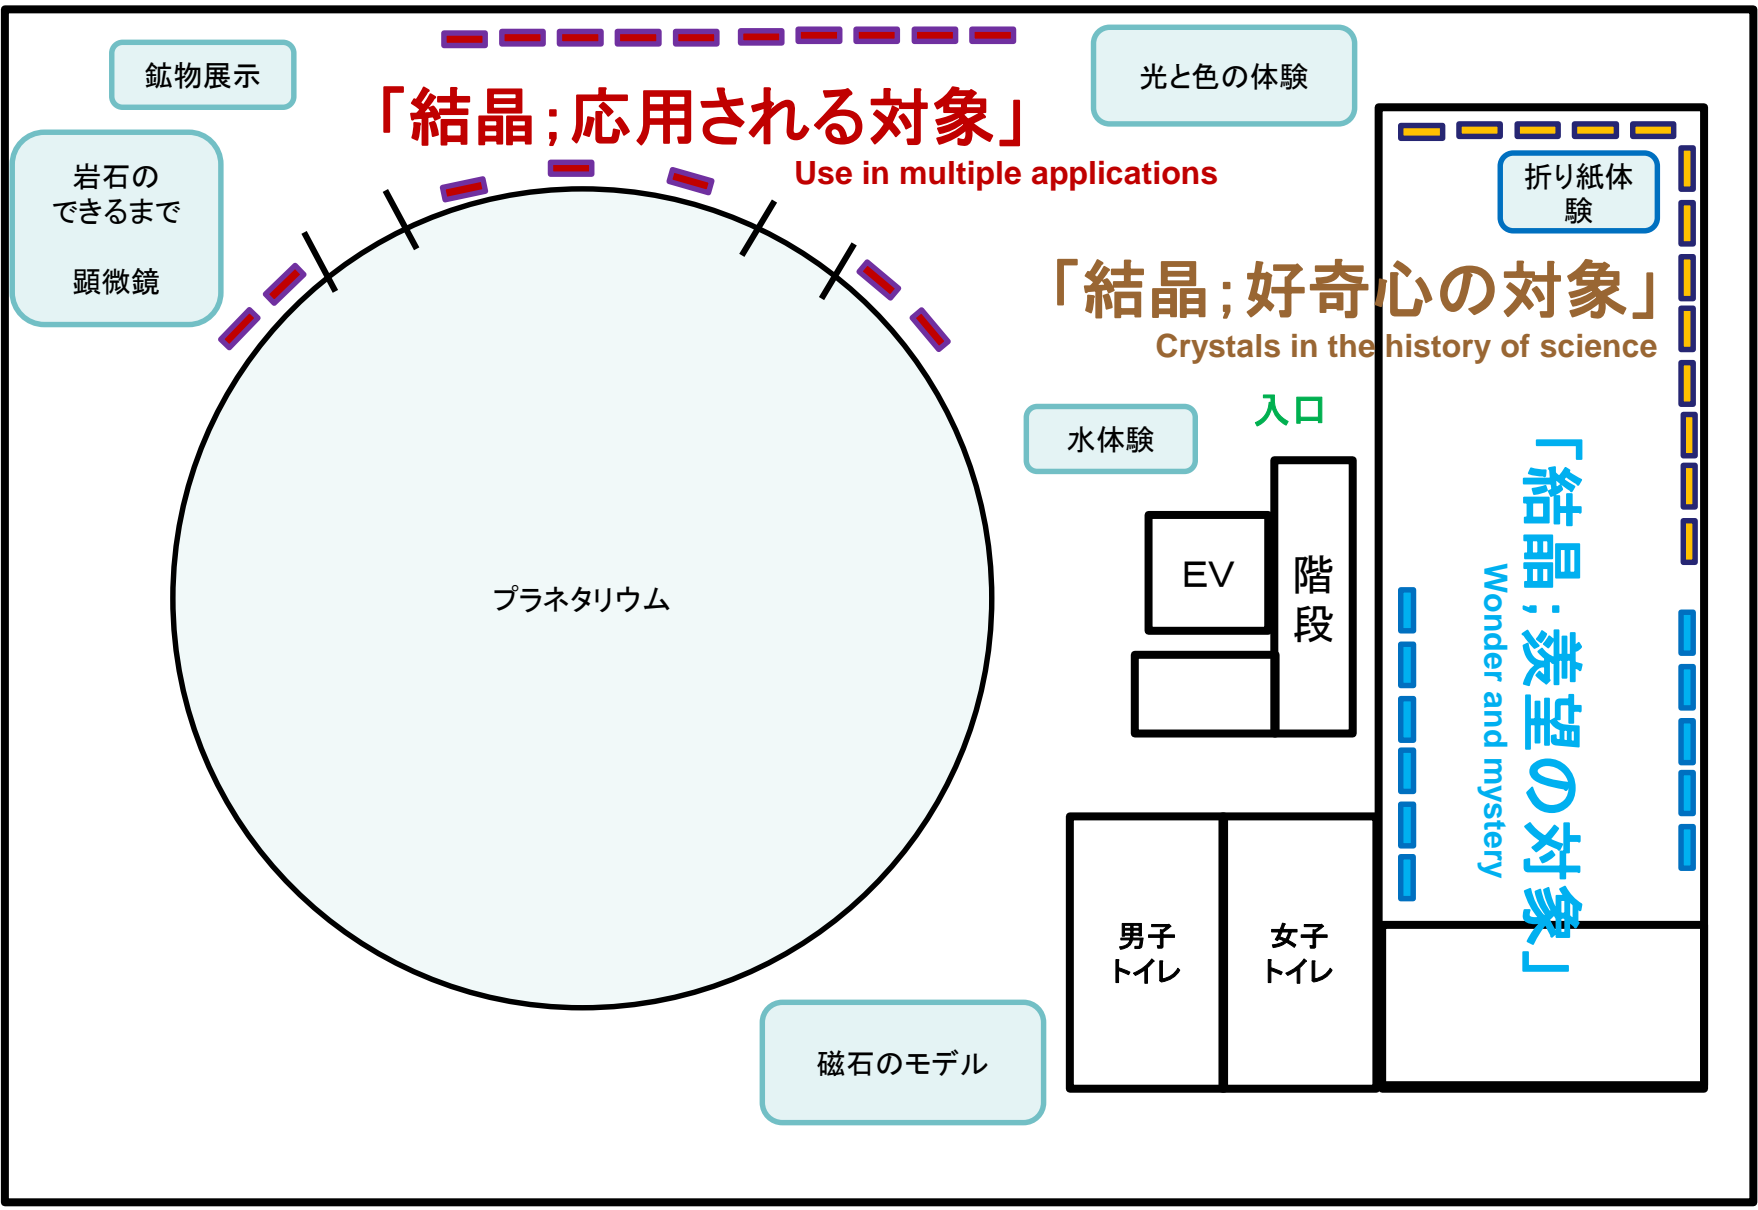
鉱物展示

「結晶;応用される対象」
Use in multiple applications

光と色の体験

岩石のできるまで

顕微鏡

折り紙体験

「結晶;好奇心の対象」
Crystals in the history of science

入口

水体験

「結晶;羨望の対象」
Wonder and mystery

EV

階段

プラネタリウム

男子トイレ

女子トイレ

磁石のモデル